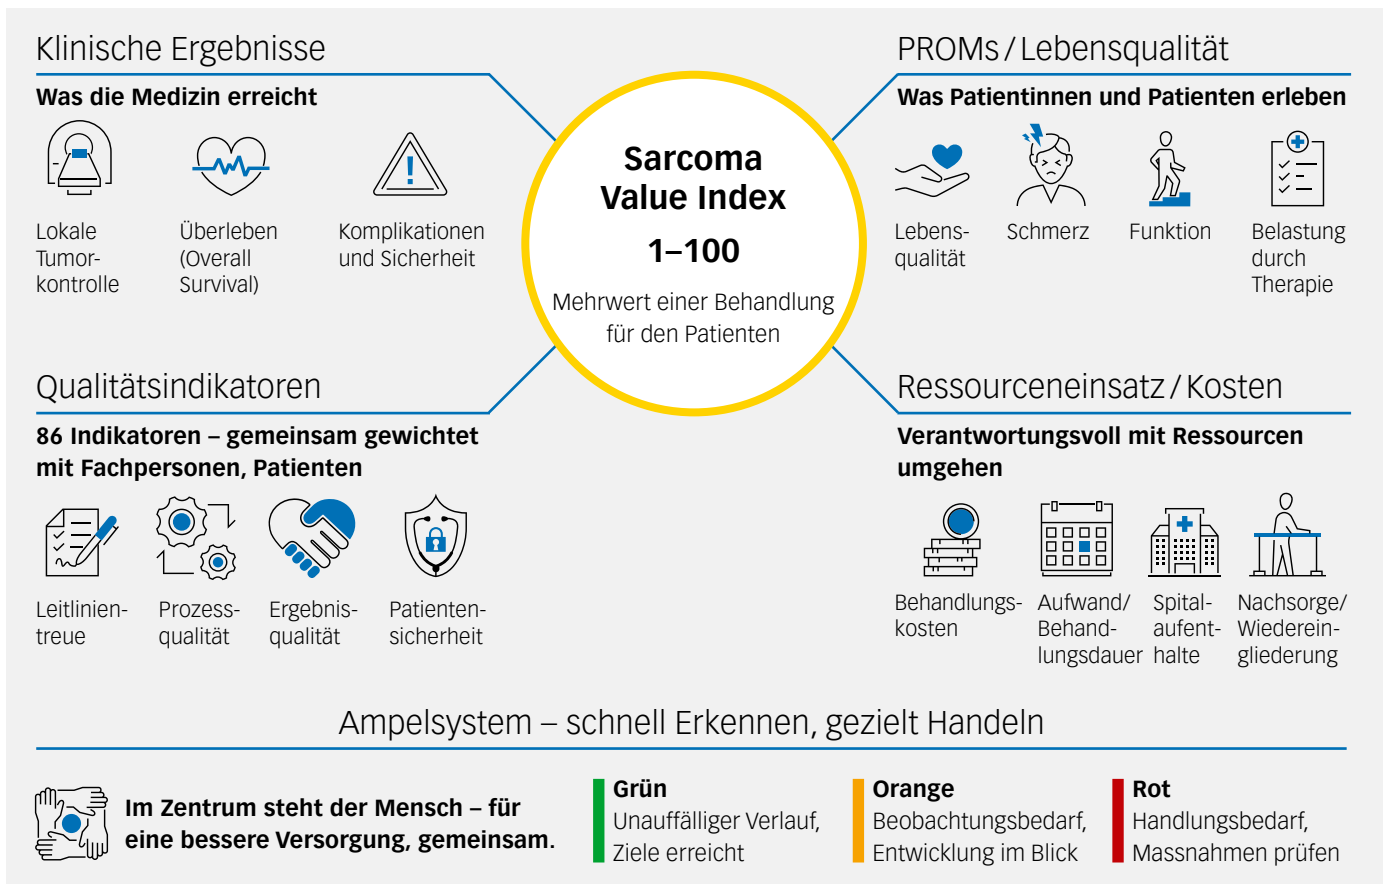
Klinische Ergebnisse

Was die Medizin erreicht

Lokale Tumorkontrolle

Überleben (Overall Survival)

Komplikationen und Sicherheit

Sarcoma Value Index

1–100

Mehrwert einer Behandlung für den Patienten

PROMs / Lebensqualität

Was Patientinnen und Patienten erleben

Lebensqualität

Schmerz

Funktion

Belastung durch Therapie

Qualitätsindikatoren

86 Indikatoren – gemeinsam gewichtet mit Fachpersonen, Patienten

Leitlinientreue

Prozessqualität

Ergebnisqualität

Patientensicherheit

Ressourceneinsatz / Kosten

Verantwortungsvoll mit Ressourcen umgehen

Behandlungskosten

Aufwand/ Behandlungsdauer

Spitalaufenthalte

Nachsorge/ Wiedereingliederung

Ampelsystem – schnell Erkennen, gezielt Handeln

Im Zentrum steht der Mensch – für eine bessere Versorgung, gemeinsam.

Grün
Unauffälliger Verlauf, Ziele erreicht

Orange
Beobachtungsbedarf, Entwicklung im Blick

Rot
Handlungsbedarf, Massnahmen prüfen